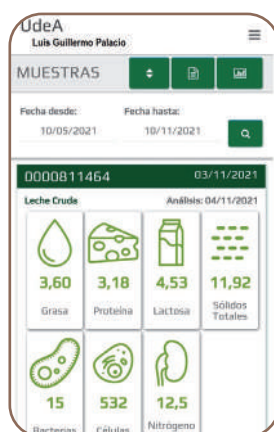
UdeA
Luis Guillermo Palacio

MUESTRAS

Fecha desde:
10/05/2021

Fecha hasta:
10/11/2021

0000811464
03/11/2021

Leche Cruda
Análisis: 04/11/2021

3,60
Grasa

3,18
Proteína

4,53
Lactosa

11,92
Sólidos Totales

15
Bacterias

532
Células

12,5
Nitrógeno